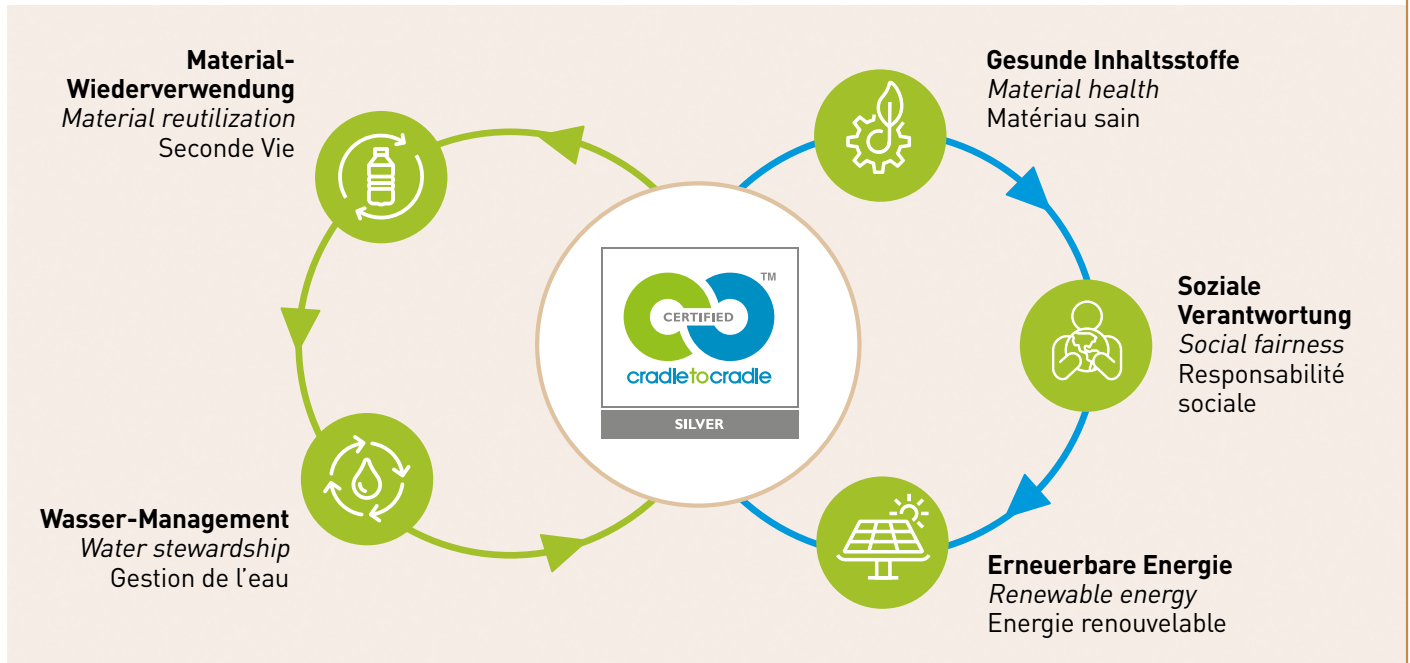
Material-Wiederverwendung
*Material reutilization*
Seconde Vie

Wasser-Management
*Water stewardship*
Gestion de l'eau

CERTIFIED
TM
cradletocradle
SILVER

Gesunde Inhaltsstoffe
*Material health*
Matériau sain

Soziale Verantwortung
*Social fairness*
Responsabilité sociale

Erneuerbare Energie
*Renewable energy*
Energie renouvelable